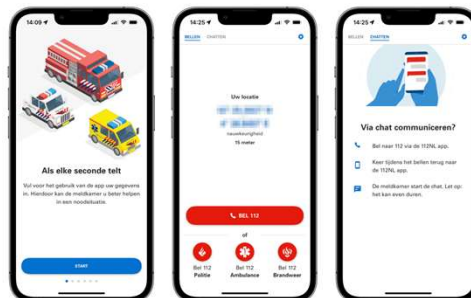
14:09

Als elke seconde telt

Vul voor het gebruik van de app uw gegevens in. Hierdoor kan de meldkamer u beter helpen in een noodsituatie.

START

14:25

BELLEN CHATTEN

Uw locatie

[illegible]

nauwkeurigheid

15 meter

BEL 112

of

Bel 112 Politie

Bel 112 Ambulance

Bel 112 Brandweer

14:25

BELLEN CHATTEN

Via chat communiceren?

Bel naar 112 via de 112NL app.

Keer tijdens het bellen terug naar de 112NL app.

De meldkamer start de chat. Let op: het kan even duren.